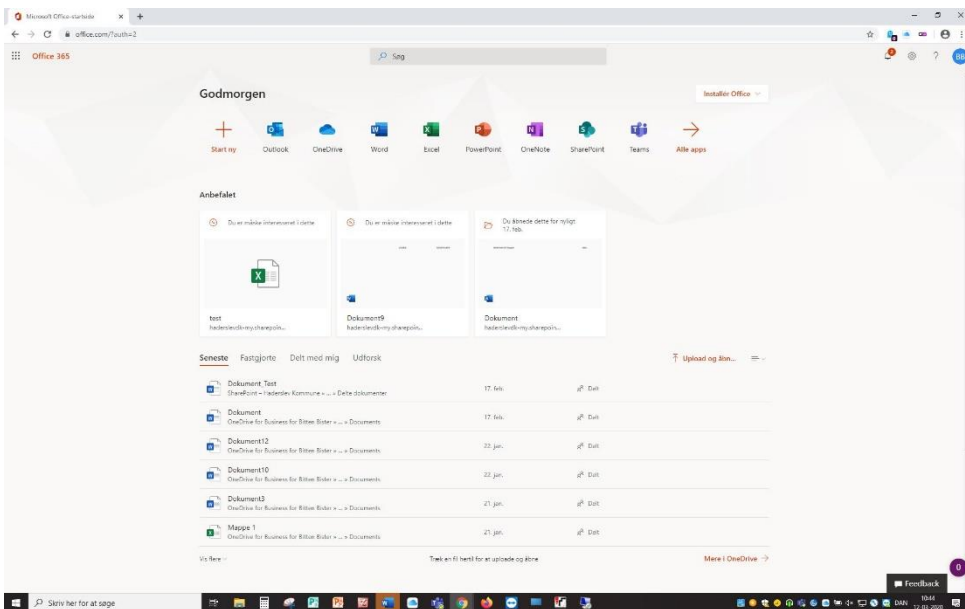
Microsoft Office-startside ×

office.com/?auth=2

Office 365

Søg

Godmorgen

Installér Office

Start ny
Outlook
OneDrive
Word
Excel
PowerPoint
OneNote
SharePoint
Teams
Alle apps

Anbefalet

Du er måske interesseret i dette
test
haderslevdk-my.sharepoin...

Du er måske interesseret i dette
Dokument9
haderslevdk-my.sharepoin...

Du åbnede dette for nyligt
17. feb.
Dokument
haderslevdk-my.sharepoin...

Seneste Fastgjorte Delt med mig Udforsk

Upload og åbn...

| | | |
|---|---|---|
| Dokument_Test<br>SharePoint – Haderslev Kommune » ... » Delte dokumenter | 17. feb. | Delt |
| Dokument<br>OneDrive for Business for Bitten Bisler » ... » Documents | 17. feb. | Delt |
| Dokument12<br>OneDrive for Business for Bitten Bisler » ... » Documents | 23. jan. | Delt |
| Dokument10<br>OneDrive for Business for Bitten Bisler » ... » Documents | 23. jan. | Delt |
| Dokument3<br>OneDrive for Business for Bitten Bisler » ... » Documents | 21. jan. | Delt |
| Mappe 1<br>OneDrive for Business for Bitten Bisler » ... » Documents | 21. jan. | Delt |

Vis flere

Træk en fil hertil for at uploade og åbne

Mere i OneDrive →

Feedback

Skriv her for at søge

DAN 10:44 12-03-2020